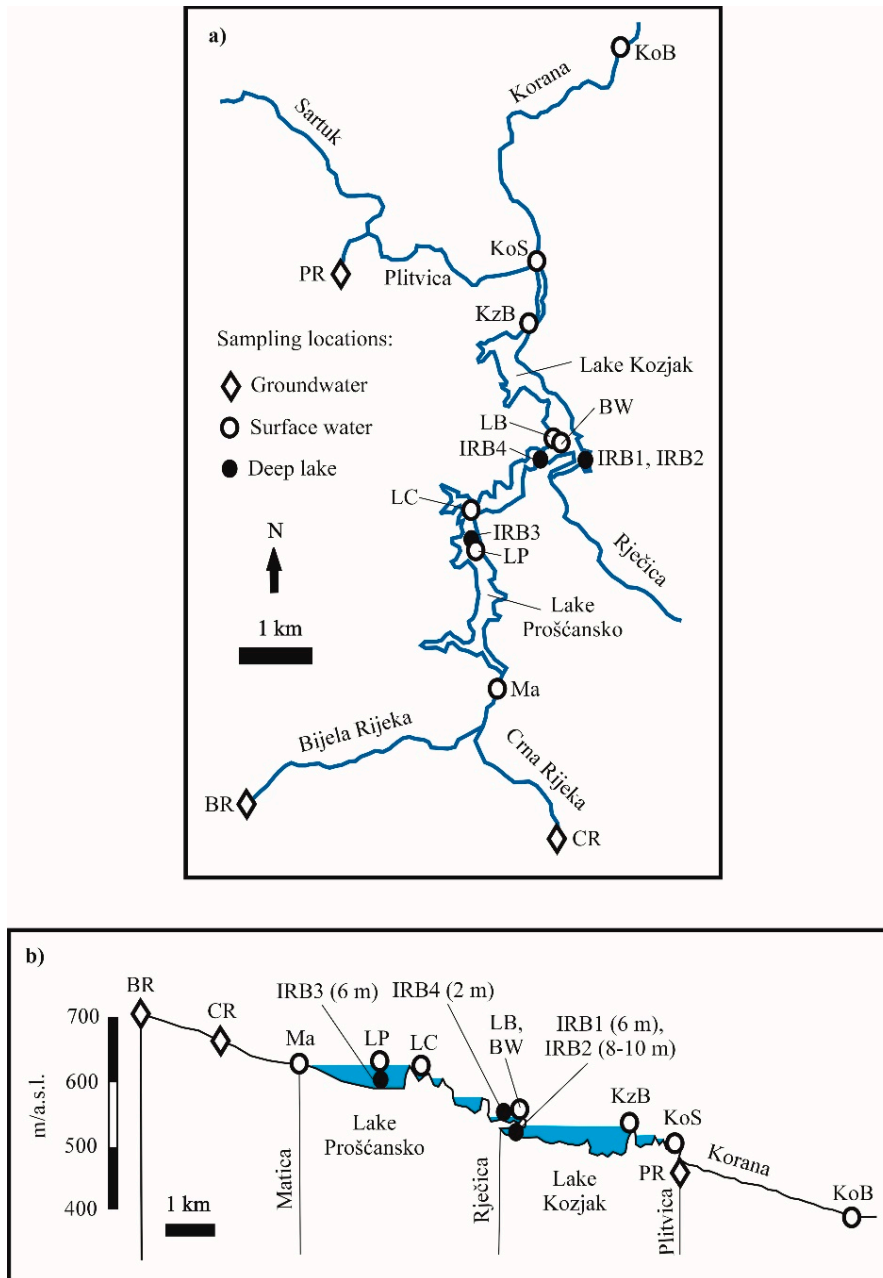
a)

KoB

Korana

Sartuk

KoS

PR

Plitvica

KzB

Sampling locations:

Groundwater

Surface water

Deep lake

Lake Kozjak

LB

BW

IRB4

IRB1, IRB2

LC

IRB3

LP

N

Rječica

1 km

Lake Prošćansko

Ma

Bijela Rijeka

Crna Rijeka

BR

CR

b)

BR

CR

Ma

IRB3 (6 m)

LP

LC

IRB4 (2 m)

LB, BW

IRB1 (6 m), IRB2 (8-10 m)

KzB

KoS

Korana

PR

KoB

700

600

500

400

m/a.s.l.

Lake Prošćansko

Lake Kozjak

1 km

Matica

Rječica

Plitvica